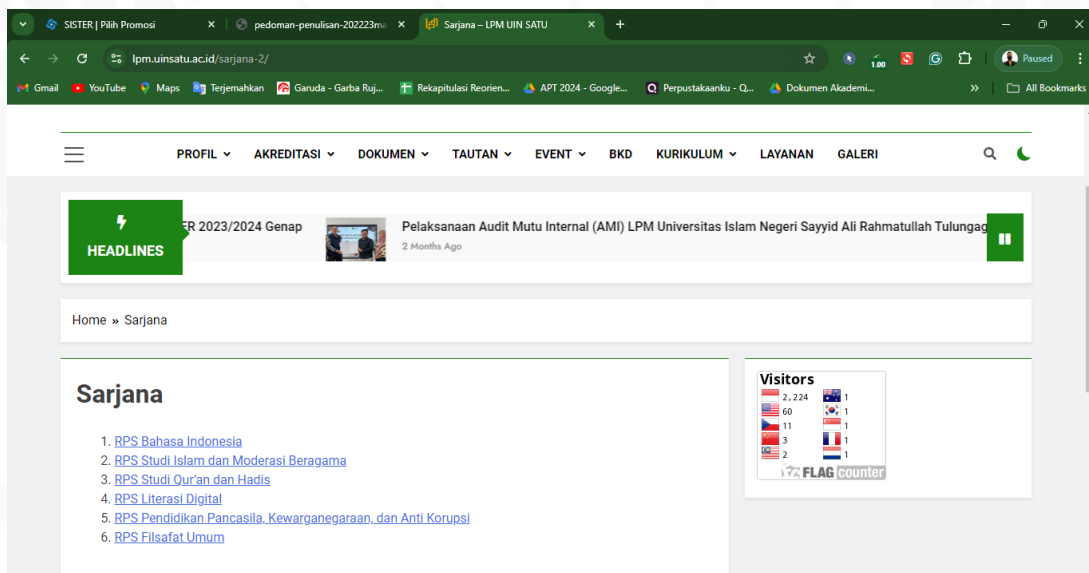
SISTER | Pilih Promosi ×
pedoman-penulisan-202223ma ×
Sarjana – LPM UIN SATU ×
+

lpm.uinsatu.ac.id/sarjana-2/

1.00

Paused

Gmail YouTube Maps Terjemahkan Garuda - Garba Ruj... Rekapitulasi Reorien... APT 2024 - Google... Perpustakaanku - Q... Dokumen Akademi...
»
All Bookmarks

PROFIL AKREDITASI DOKUMEN TAUTAN EVENT BKD KURIKULUM LAYANAN GALERI

HEADLINES

ER 2023/2024 Genap

Pelaksanaan Audit Mutu Internal (AMI) LPM Universitas Islam Negeri Sayyid Ali Rahmatullah Tulungag

2 Months Ago

Home » Sarjana

Sarjana

1. RPS Bahasa Indonesia
2. RPS Studi Islam dan Moderasi Beragama
3. RPS Studi Qur'an dan Hadis
4. RPS Literasi Digital
5. RPS Pendidikan Pancasila, Kewarganegaraan, dan Anti Korupsi
6. RPS Filsafat Umum

Visitors

| | |
|---|---|
| 2,224 | 1 |
| 60 | 1 |
| 11 | 1 |
| 3 | 1 |
| 2 | 1 |

FLAG counter